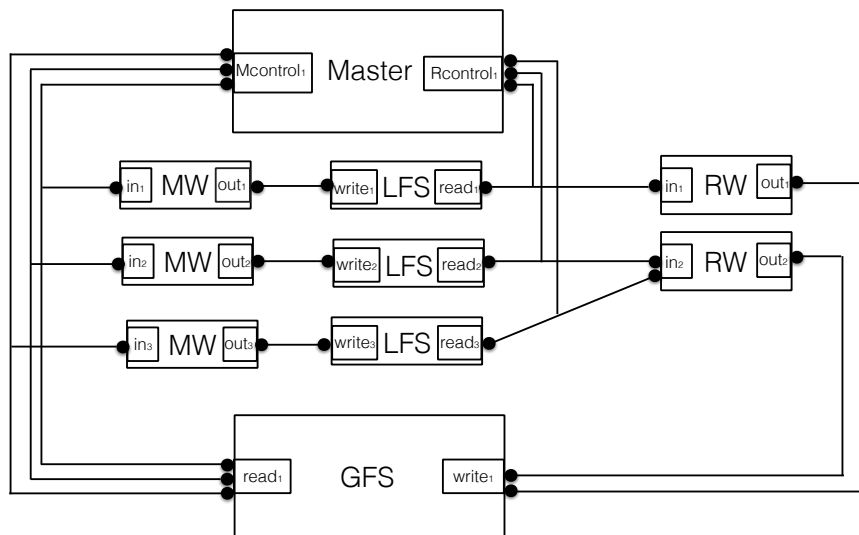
$Mcontrol_1$ Master $Rcontrol_1$

$in_1$ MW $out_1$

$write_1$ LFS $read_1$

$in_1$ RW $out_1$

$in_2$ MW $out_2$

$write_2$ LFS $read_2$

$in_2$ RW $out_2$

$in_3$ MW $out_3$

$write_3$ LFS $read_3$

$read_1$ GFS $write_1$